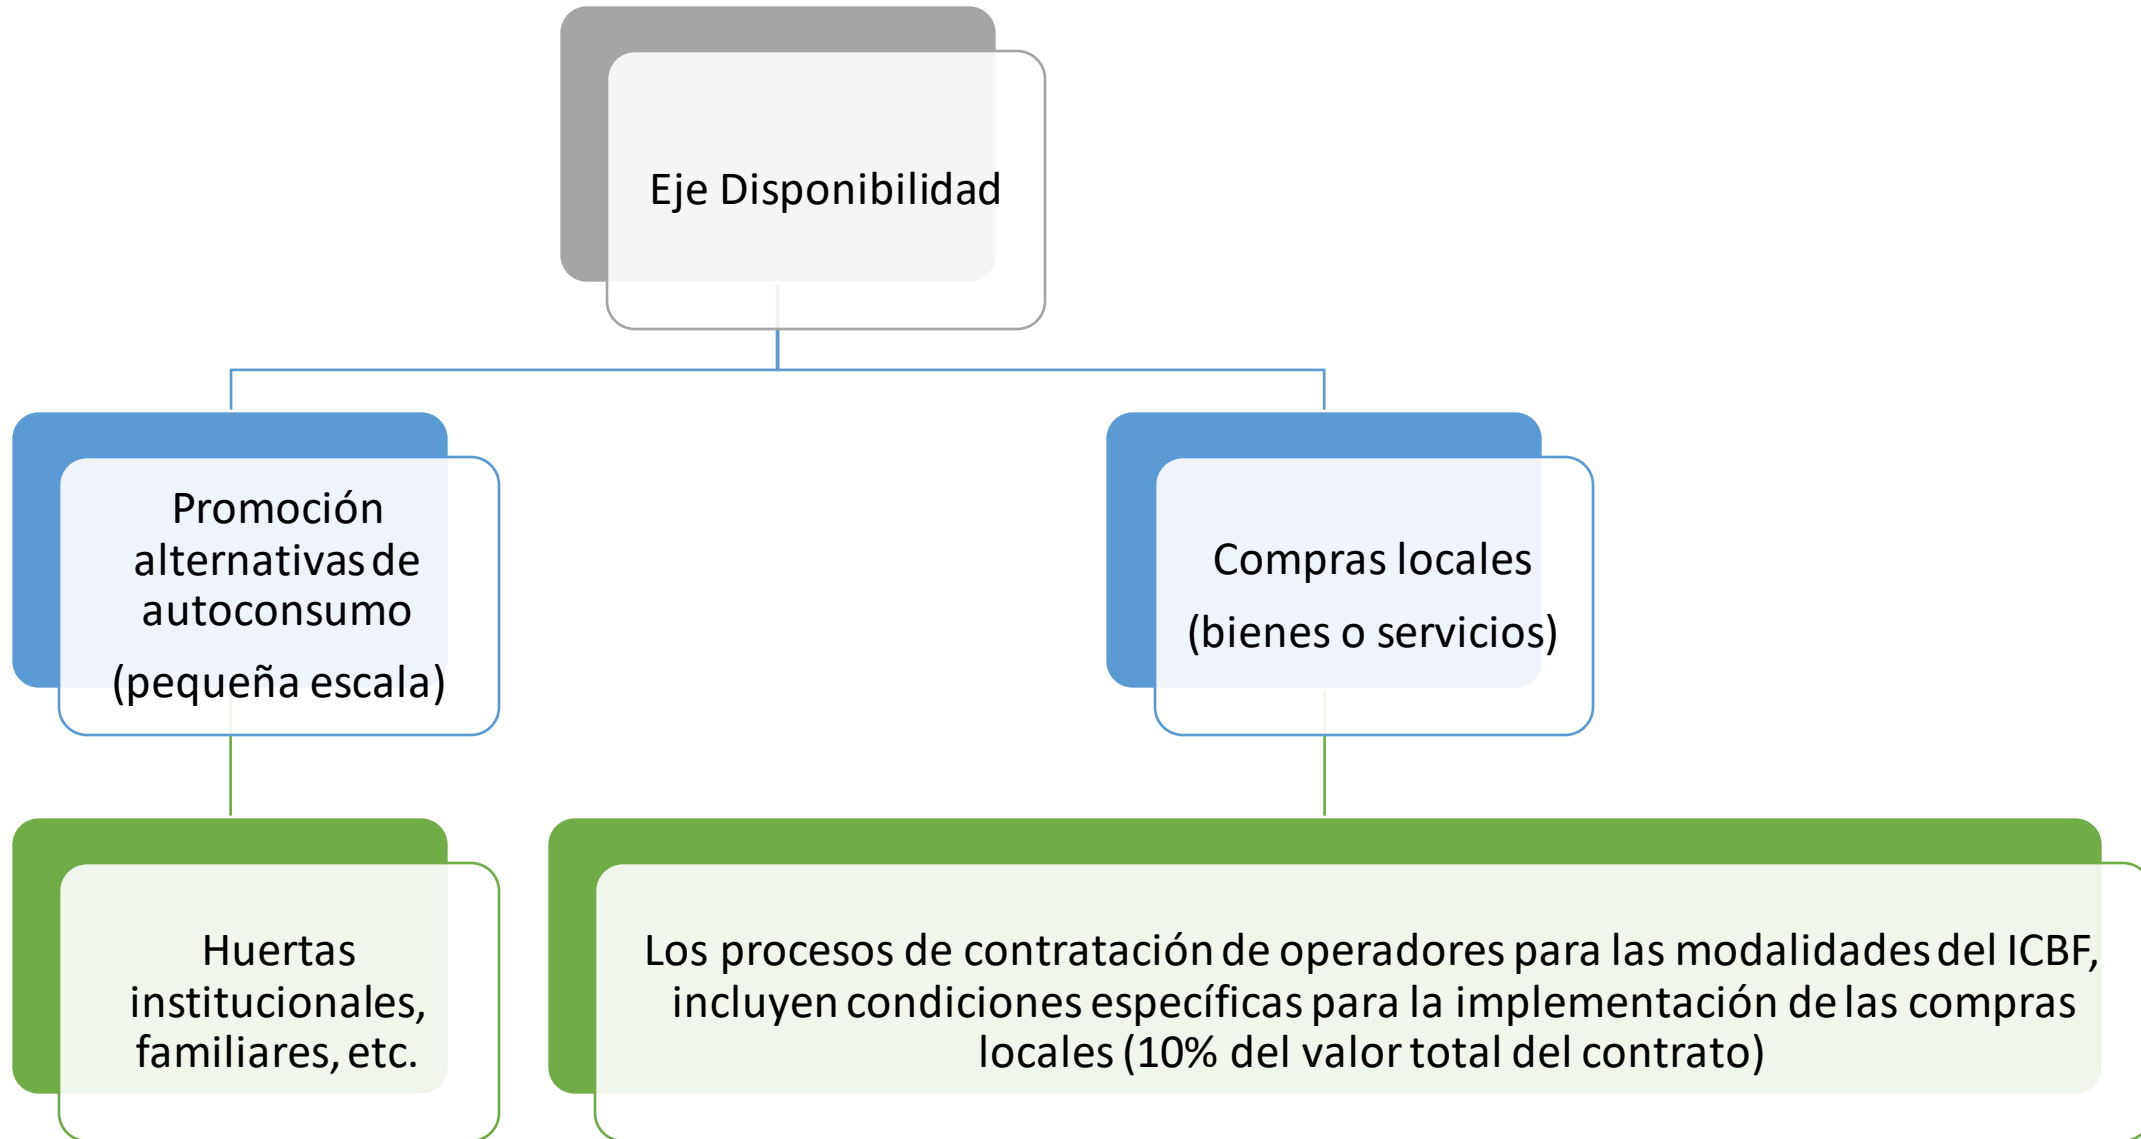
Eje Disponibilidad

Promoción alternativas de autoconsumo

(pequeña escala)

Compras locales

(bienes o servicios)

Huertas institucionales, familiares, etc.

Los procesos de contratación de operadores para las modalidades del ICBF, incluyen condiciones específicas para la implementación de las compras locales (10% del valor total del contrato)